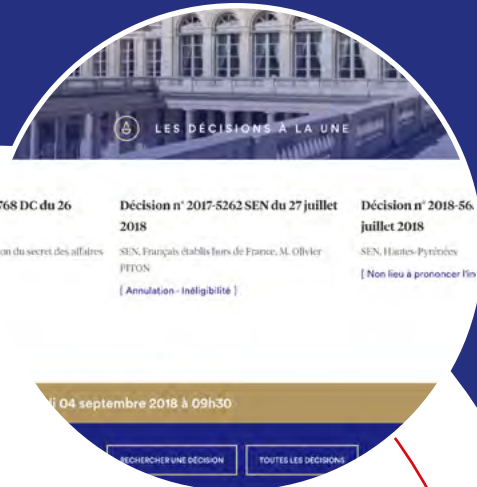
LES DÉCISIONS À LA UNE

768 DC du 26

on du secret des affaires

Décision n° 2017-5262 SEN du 27 juillet 2018

SEN, Français établis hors de France, M. Olivier PITON

[ Annulation - Inéligibilité ]

Décision n° 2018-56 juillet 2018

SEN, Hautes-Pyrénées

[ Non lieu à prononcer l'in

i 04 septembre 2018 à 09h30

RECHERCHER UNE DÉCISION

TOUTES LES DÉCISIONS